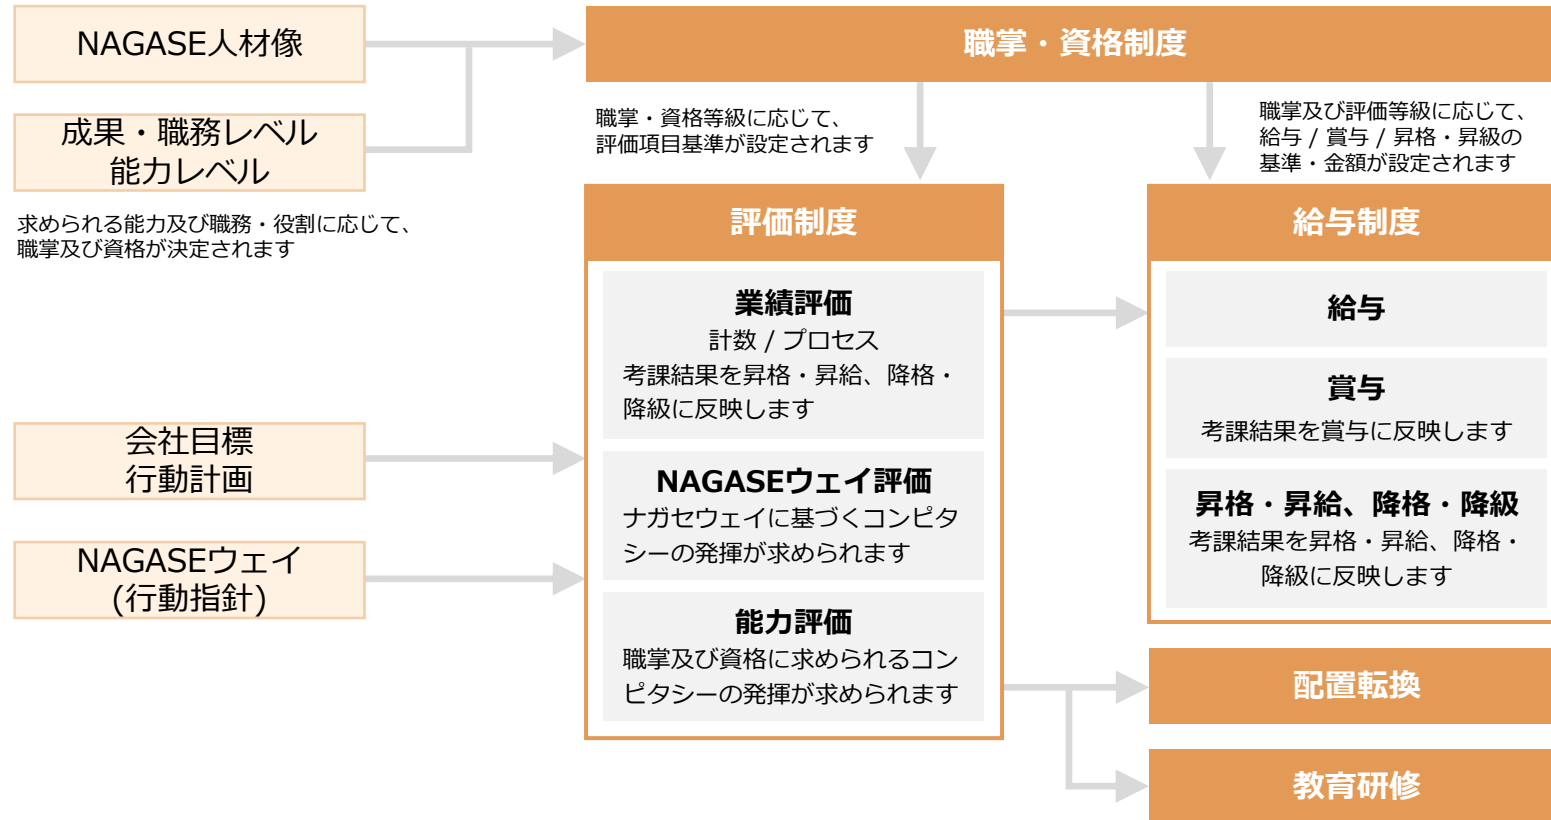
NAGASE人材像

成果・職務レベル
能力レベル

求められる能力及び職務・役割に応じて、職掌及び資格が決定されます

職掌・資格制度

職掌・資格等級に応じて、評価項目基準が設定されます

職掌及び評価等級に応じて、給与 / 賞与 / 昇格・昇級の基準・金額が設定されます

評価制度

業績評価
計数 / プロセス
考課結果を昇格・昇給、降格・降級に反映します

NAGASEウェイ評価
ナガセウェイに基づくコンピタシーの発揮が求められます

能力評価
職掌及び資格に求められるコンピタシーの発揮が求められます

給与制度

給与

賞与
考課結果を賞与に反映します

昇格・昇給、降格・降級
考課結果を昇格・昇給、降格・降級に反映します

会社目標
行動計画

NAGASEウェイ
(行動指針)

配置転換

教育研修